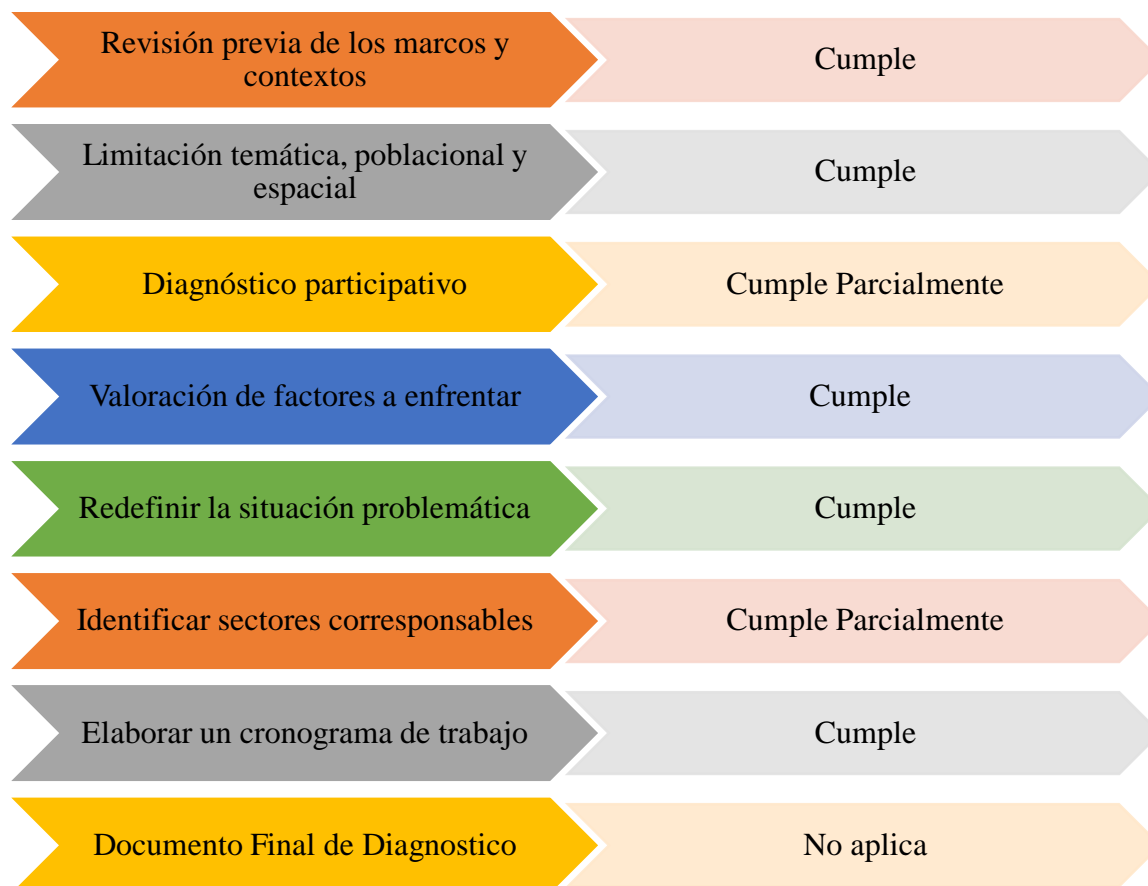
Revisión previa de los marcos y contextos

Cumple

Limitación temática, poblacional y espacial

Cumple

Diagnóstico participativo

Cumple Parcialmente

Valoración de factores a enfrentar

Cumple

Redefinir la situación problemática

Cumple

Identificar sectores corresponsables

Cumple Parcialmente

Elaborar un cronograma de trabajo

Cumple

Documento Final de Diagnostico

No aplica